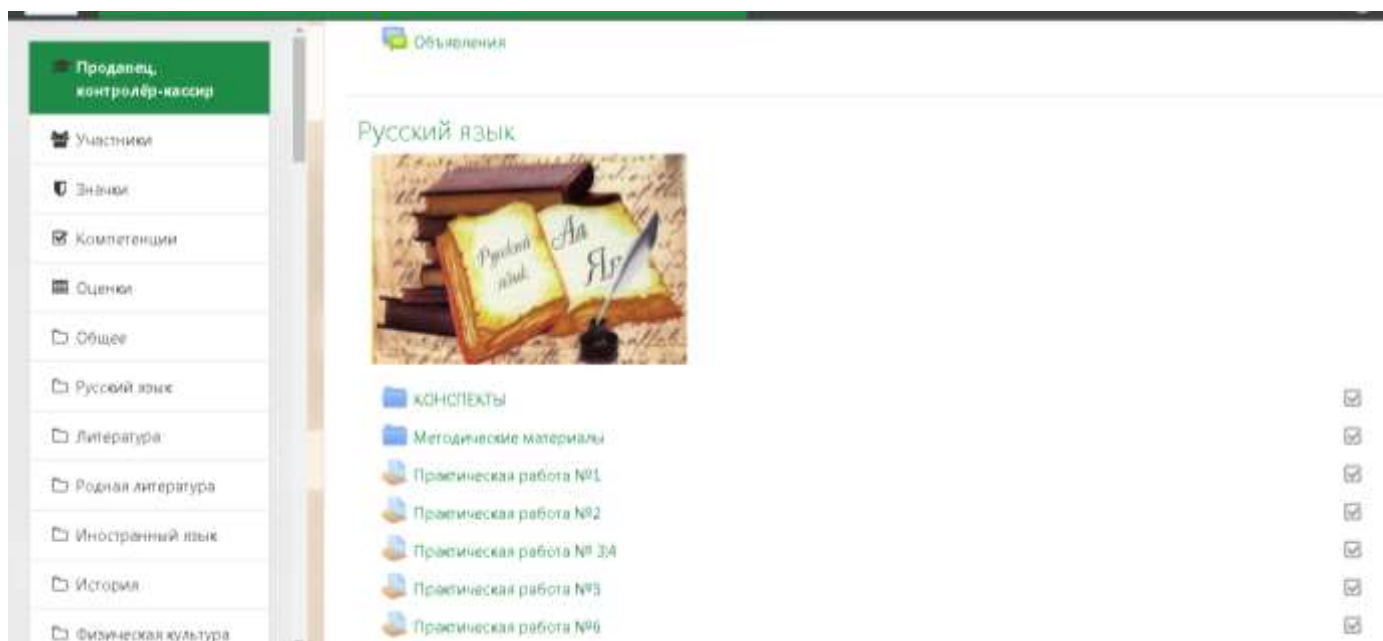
Продавец, контролёр-кассир

Участники

Значки

Компетенции

Оценки

Общее

Русский язык

Литература

Родная литература

Иностранный язык

История

Физическая культура

Объявления

Русский язык

Русский язык

Аа

Яя

КОНСПЕКТЫ

Методические материалы

Практическая работа №1

Практическая работа №2

Практическая работа № 3/4

Практическая работа №5

Практическая работа №6